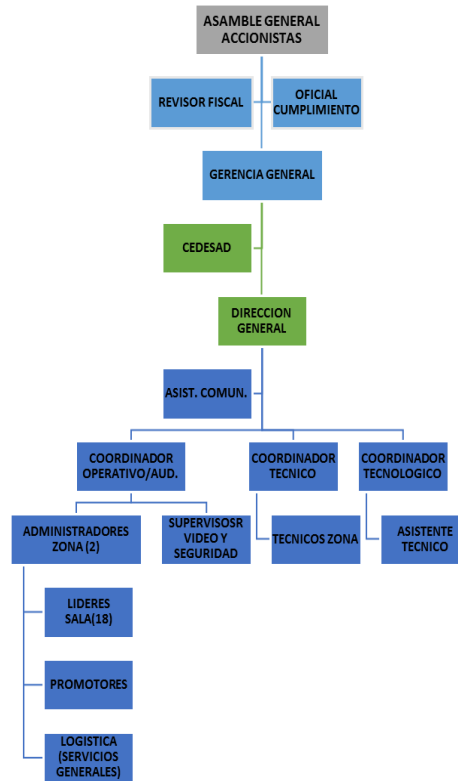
ASAMBLE GENERAL ACCIONISTAS

REVISOR FISCAL

OFICIAL CUMPLIMIENTO

GERENCIA GENERAL

CEDESAD

DIRECCION GENERAL

ASIST. COMUN.

COORDINADOR OPERATIVO/AUD.

COORDINADOR TECNICO

COORDINADOR TECNOLOGICO

ADMINISTRADORES ZONA (2)

SUPERVISOSR VIDEO Y SEGURIDAD

TECNICOS ZONA

ASISTENTE TECNICO

LIDERES SALA(18)

PROMOTORES

LOGISTICA (SERVICIOS GENERALES)